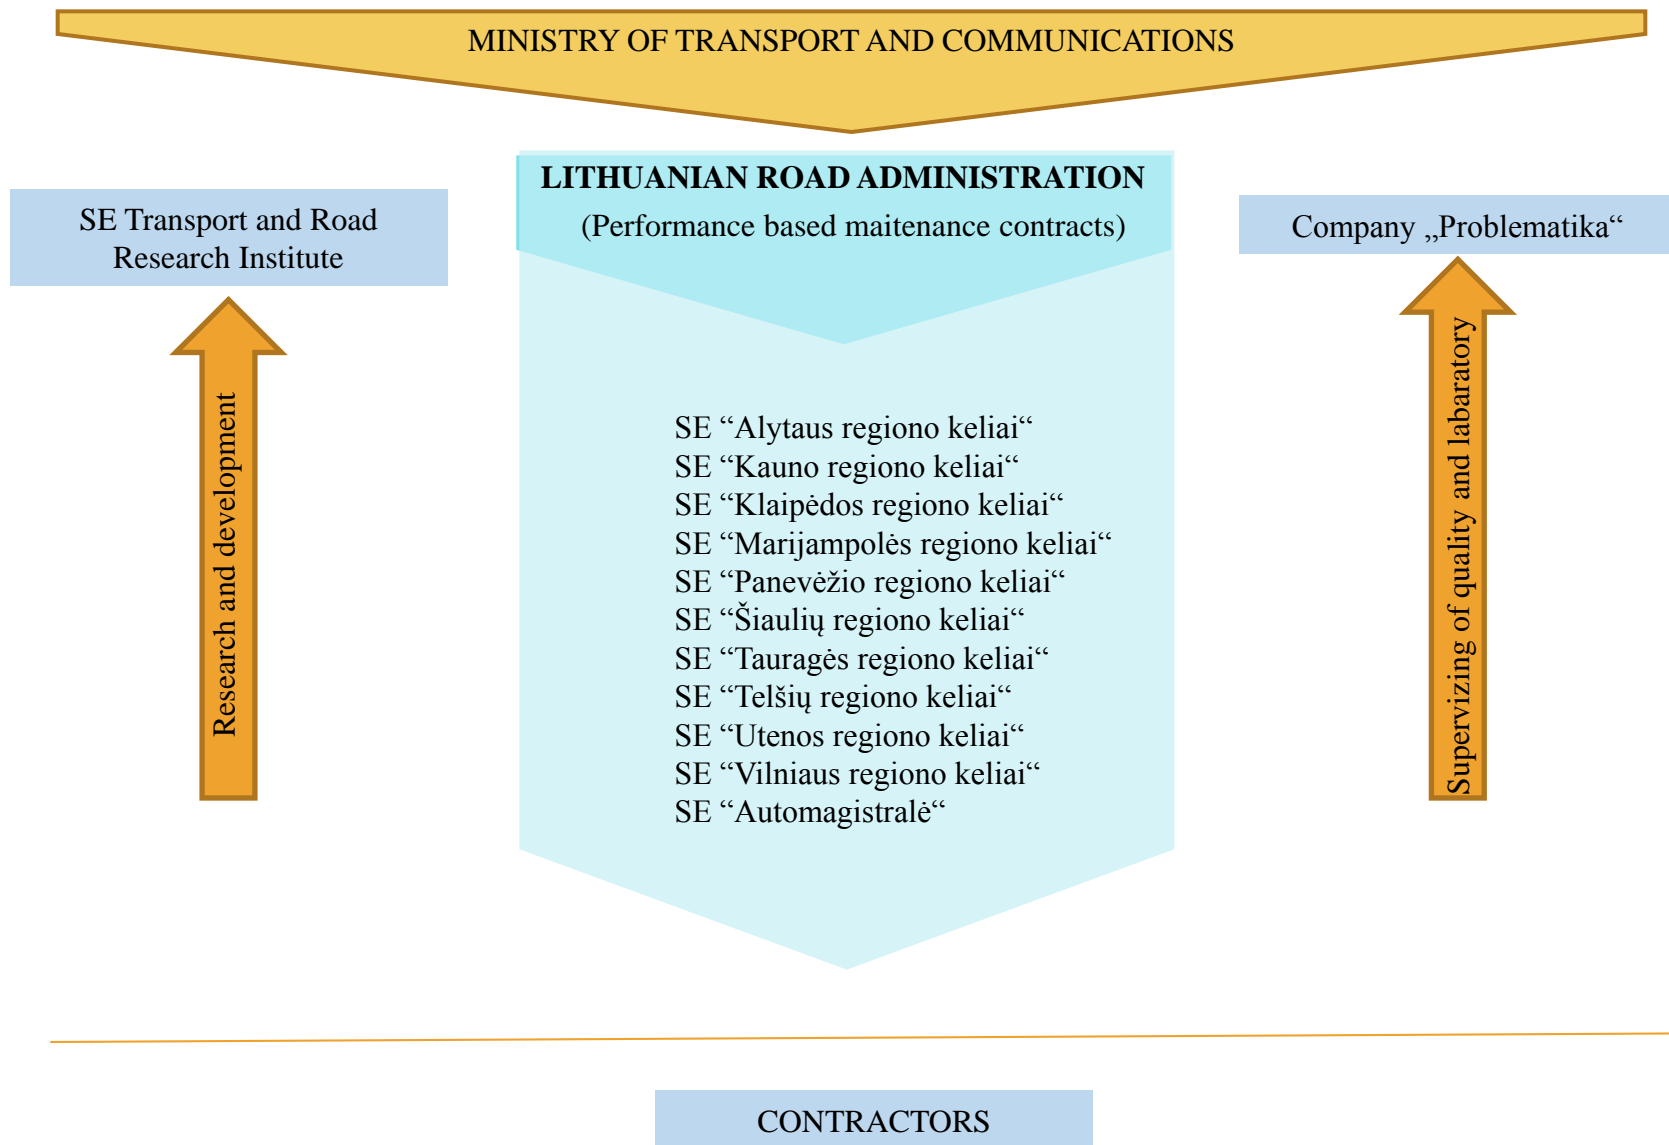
MINISTRY OF TRANSPORT AND COMMUNICATIONS

LITHUANIAN ROAD ADMINISTRATION
(Performance based maitenance contracts)

SE Transport and Road Research Institute

Company „Problematika“

Research and development

Supervizing of quality and labaratory

SE “Alytaus regiono keliai“
SE “Kauno regiono keliai“
SE “Klaipėdos regiono keliai“
SE “Marijampolės regiono keliai“
SE “Panevėžio regiono keliai“
SE “Šiaulių regiono keliai“
SE “Tauragės regiono keliai“
SE “Telšių regiono keliai“
SE “Utenos regiono keliai“
SE “Vilniaus regiono keliai“
SE “Automagistralė“

CONTRACTORS